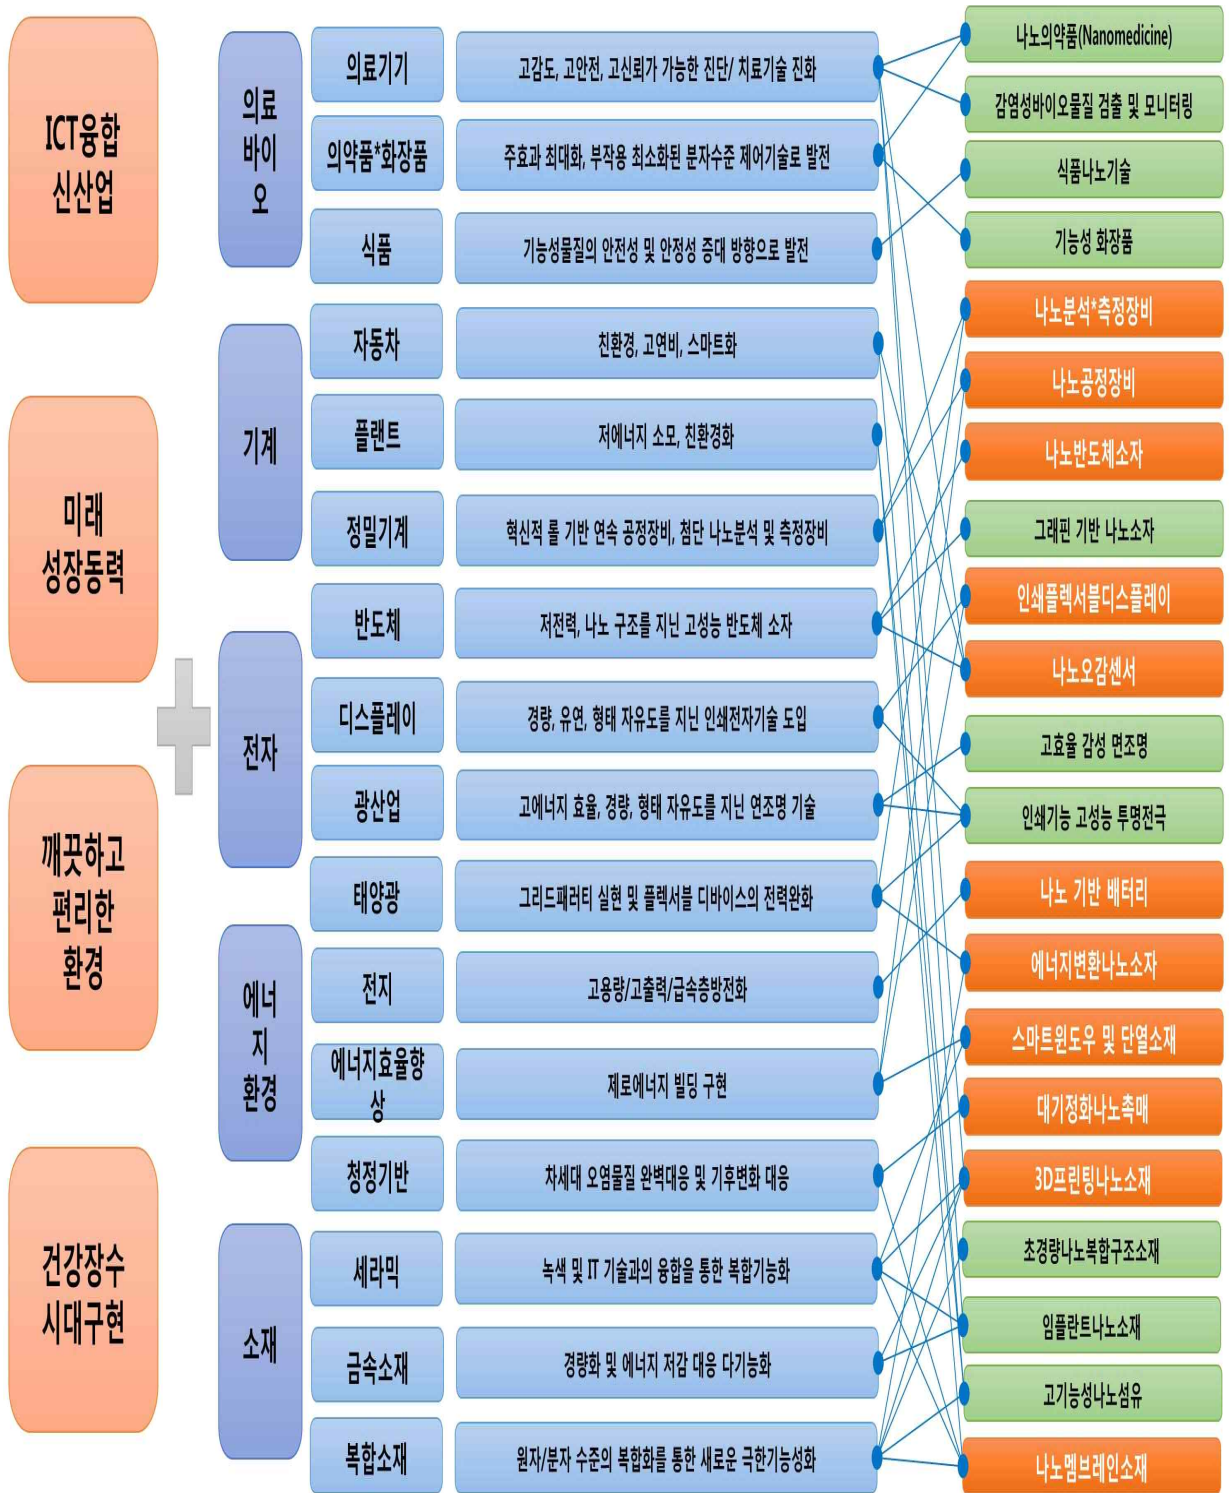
ICT융합 신산업

미래 성장동력

깨끗하고 편리한 환경

건강장수 시대구현

의료바이오

의료기기
고감도, 고안전, 고신뢰가 가능한 진단/ 치료기술 진화

의약품*화장품
주효과 최대화, 부작용 최소화된 분자수준 제어기술로 발전

식품
기능성물질의 안전성 및 안정성 증대 방향으로 발전

기계

자동차
친환경, 고연비, 스마트화

플랜트
저에너지 소모, 친환경화

정밀기계
혁신적 롤 기반 연속 공정장비, 첨단 나노분석 및 측정장비

전자

반도체
저전력, 나노 구조를 지닌 고성능 반도체 소자

디스플레이
경량, 유연, 형태 자유도를 지닌 인쇄전자기술 도입

광산업
고에너지 효율, 경량, 형태 자유도를 지닌 연조명 기술

태양광
그리드패러티 실현 및 플렉서블 디바이스의 전력완화

에너지 환경

전지
고용량/고출력/급속충방전화

에너지효율향상
제로에너지 빌딩 구현

청정기반
차세대 오염물질 완벽대응 및 기후변화 대응

소재

세라믹
녹색 및 IT 기술과의 융합을 통한 복합기능화

금속소재
경량화 및 에너지 저감 대응 다기능화

복합소재
원자/분자 수준의 복합화를 통한 새로운 극한기능성화

나노의약품(Nanomedicine)
감염성바이오물질 검출 및 모니터링
식품나노기술
기능성 화장품
나노분석*측정장비
나노공정장비
나노반도체소자
그래핀 기반 나노소자
인쇄플렉서블디스플레이
나노오감센서
고효율 감성 면조명
인쇄기능 고성능 투명전극
나노 기반 배터리
에너지변환나노소자
스마트윈도우 및 단열소재
대기정화나노촉매
3D프린팅나노소재
초경량나노복합구조소재
임플란트나노소재
고기능성나노섬유
나노멤브레인소재